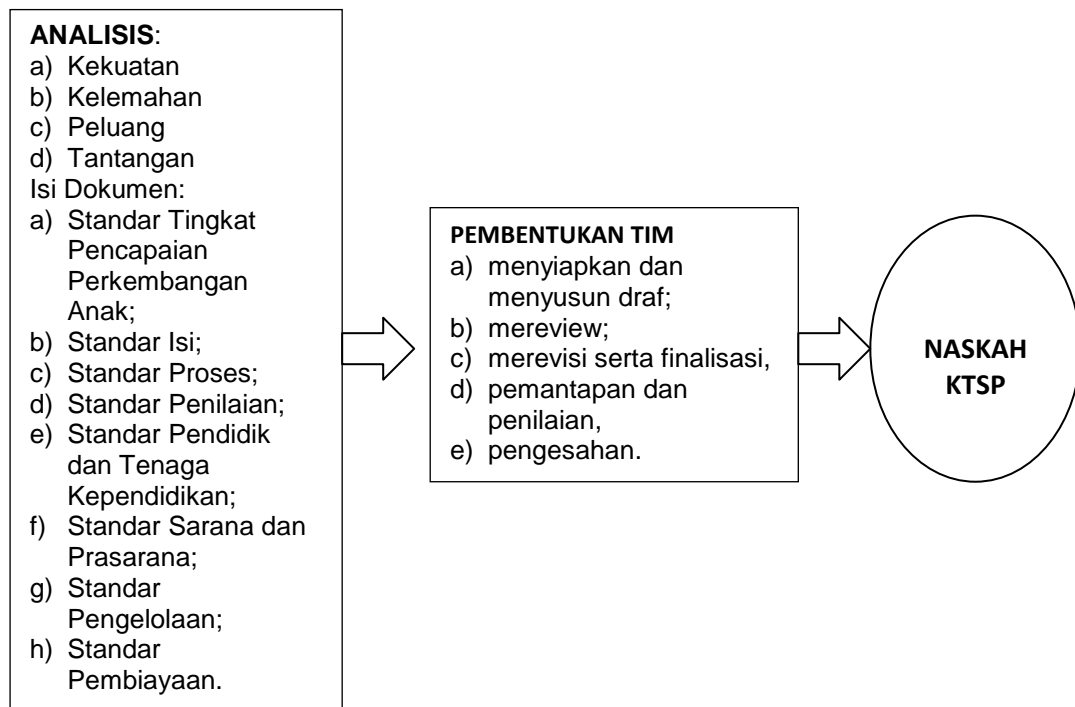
**ANALISIS**:
a) Kekuatan
b) Kelemahan
c) Peluang
d) Tantangan
Isi Dokumen:
a) Standar Tingkat Pencapaian Perkembangan Anak;
b) Standar Isi;
c) Standar Proses;
d) Standar Penilaian;
e) Standar Pendidik dan Tenaga Kependidikan;
f) Standar Sarana dan Prasarana;
g) Standar Pengelolaan;
h) Standar Pembiayaan.

**PEMBENTUKAN TIM**
a) menyiapkan dan menyusun draf;
b) mereview;
c) merevisi serta finalisasi,
d) pemantapan dan penilaian,
e) pengesahan.

**NASKAH KTSP**